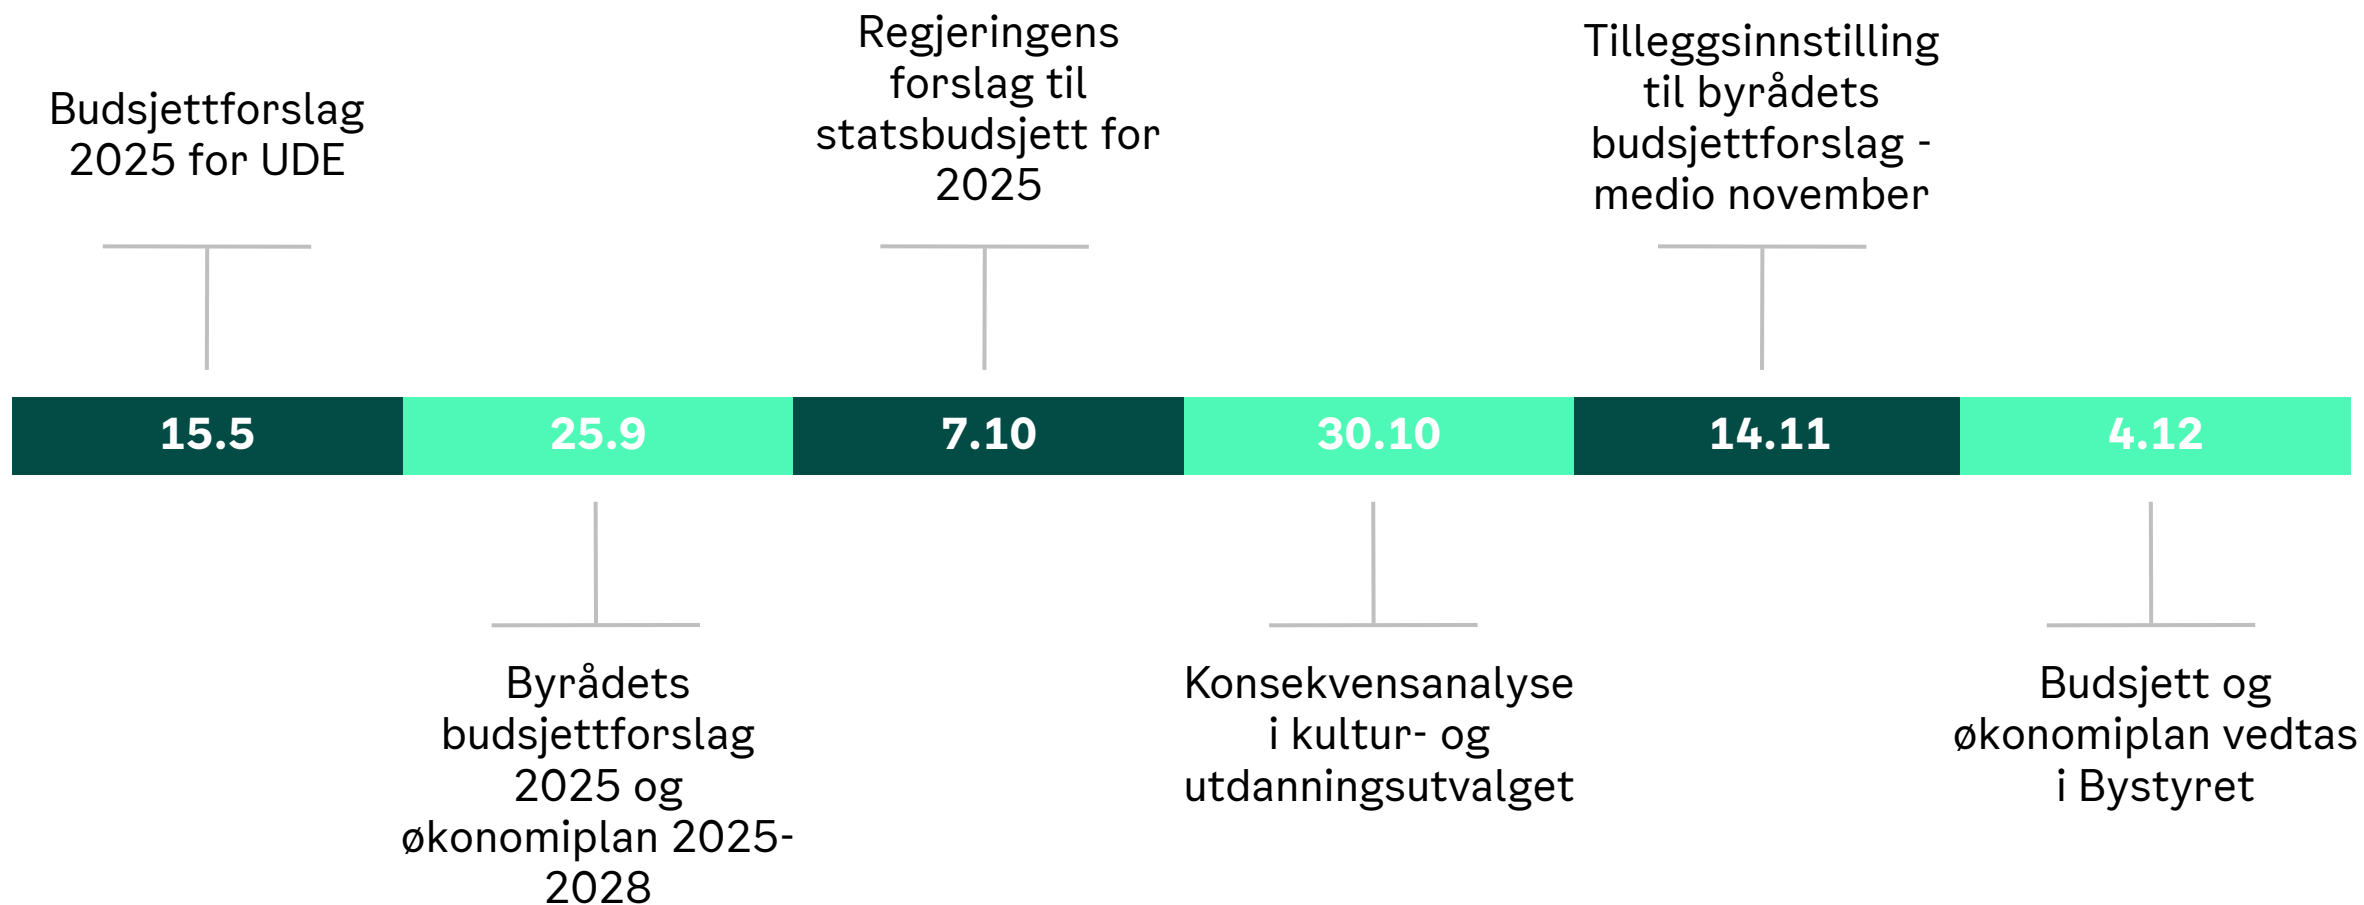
Budsjettforslag 2025 for UDE

Regjeringens forslag til statsbudsjett for 2025

Tilleggsinnstilling til byrådets budsjettforslag - medio november

15.5

25.9

7.10

30.10

14.11

4.12

Byrådets budsjettforslag 2025 og økonomiplan 2025-2028

Konsekvensanalyse i kultur- og utdanningsutvalget

Budsjett og økonomiplan vedtas i Bystyret